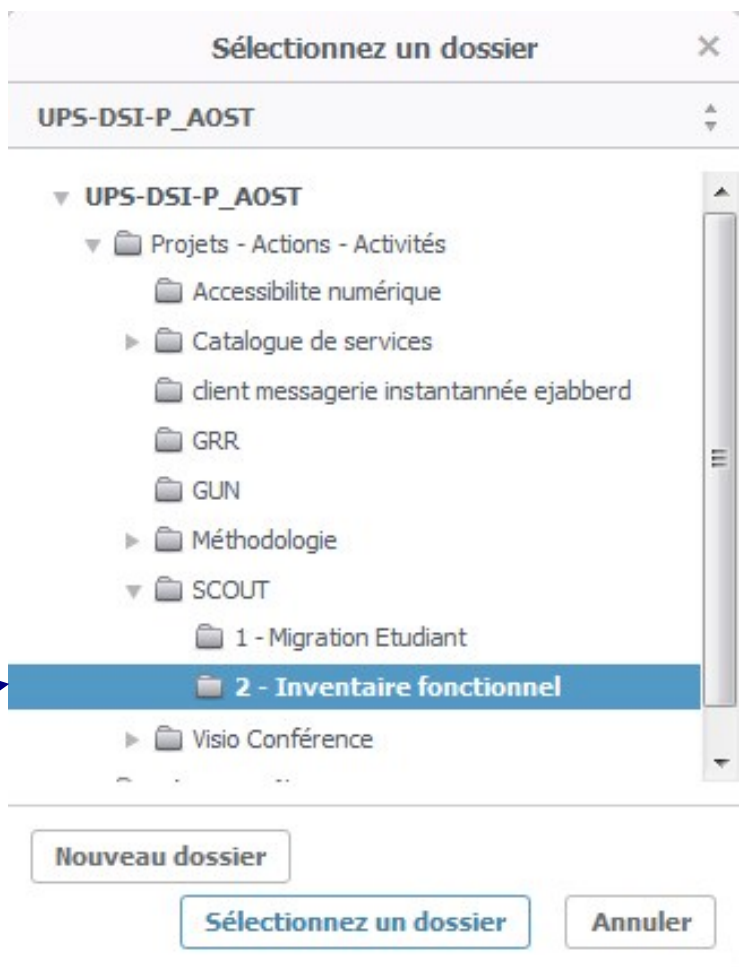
Sélectionnez un dossier ×

UPS-DSI-P_AOST

UPS-DSI-P_AOST
Projets - Actions - Activités
Accessibilite numérique
Catalogue de services
client messagerie instantannée ejabberd
GRR
GUN
Méthodologie
SCOUT
1 - Migration Etudiant
2 - Inventaire fonctionnel
Visio Conférence
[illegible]

Nouveau dossier

Sélectionnez un dossier
Annuler